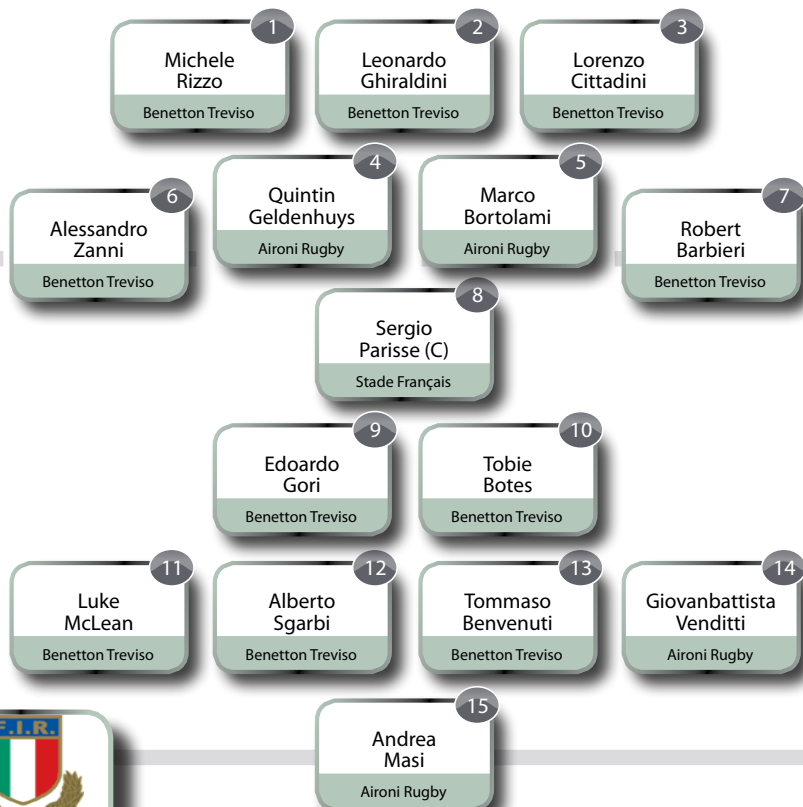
1
Michele Rizzo
Benetton Treviso

2
Leonardo Ghiraldini
Benetton Treviso

3
Lorenzo Cittadini
Benetton Treviso

6
Alessandro Zanni
Benetton Treviso

4
Quintin Geldenhuys
Aironi Rugby

5
Marco Bortolami
Aironi Rugby

7
Robert Barbieri
Benetton Treviso

8
Sergio Parisse (C)
Stade Français

9
Edoardo Gori
Benetton Treviso

10
Tobie Botes
Benetton Treviso

11
Luke McLean
Benetton Treviso

12
Alberto Sgarbi
Benetton Treviso

13
Tommaso Benvenuti
Benetton Treviso

14
Giovanbattista Venditti
Aironi Rugby

F.I.R.

15
Andrea Masi
Aironi Rugby